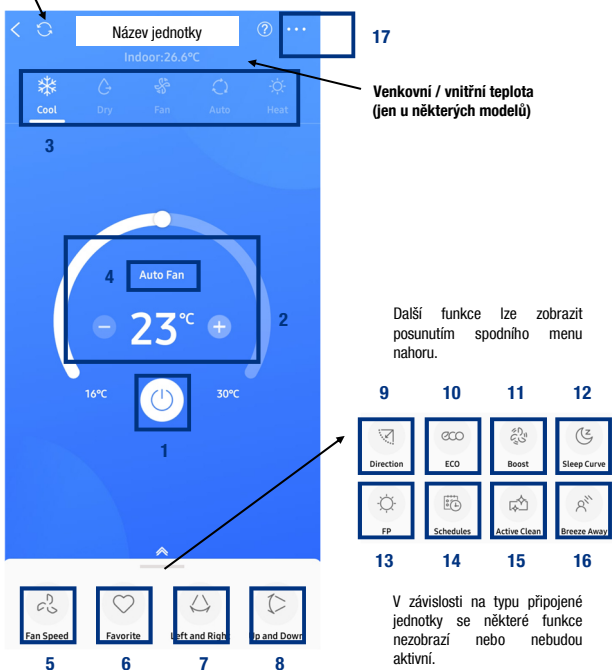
Název jednotky

Indoor:26.6℃

17

Venkovní / vnitřní teplota (jen u některých modelů)

Cool Dry Fan Auto Heat

3

4 Auto Fan

23℃

2

16℃ 30℃

1

Další funkce lze zobrazit posunutím spodního menu nahoru.

9 10 11 12

Direction ECO Boost Sleep Curve

FP Schedules Active Clean Breeze Away

13 14 15 16

Fan Speed Favorite Left and Right Up and Down

5 6 7 8

V závislosti na typu připojené jednotky se některé funkce nezobrazí nebo nebudou aktivní.